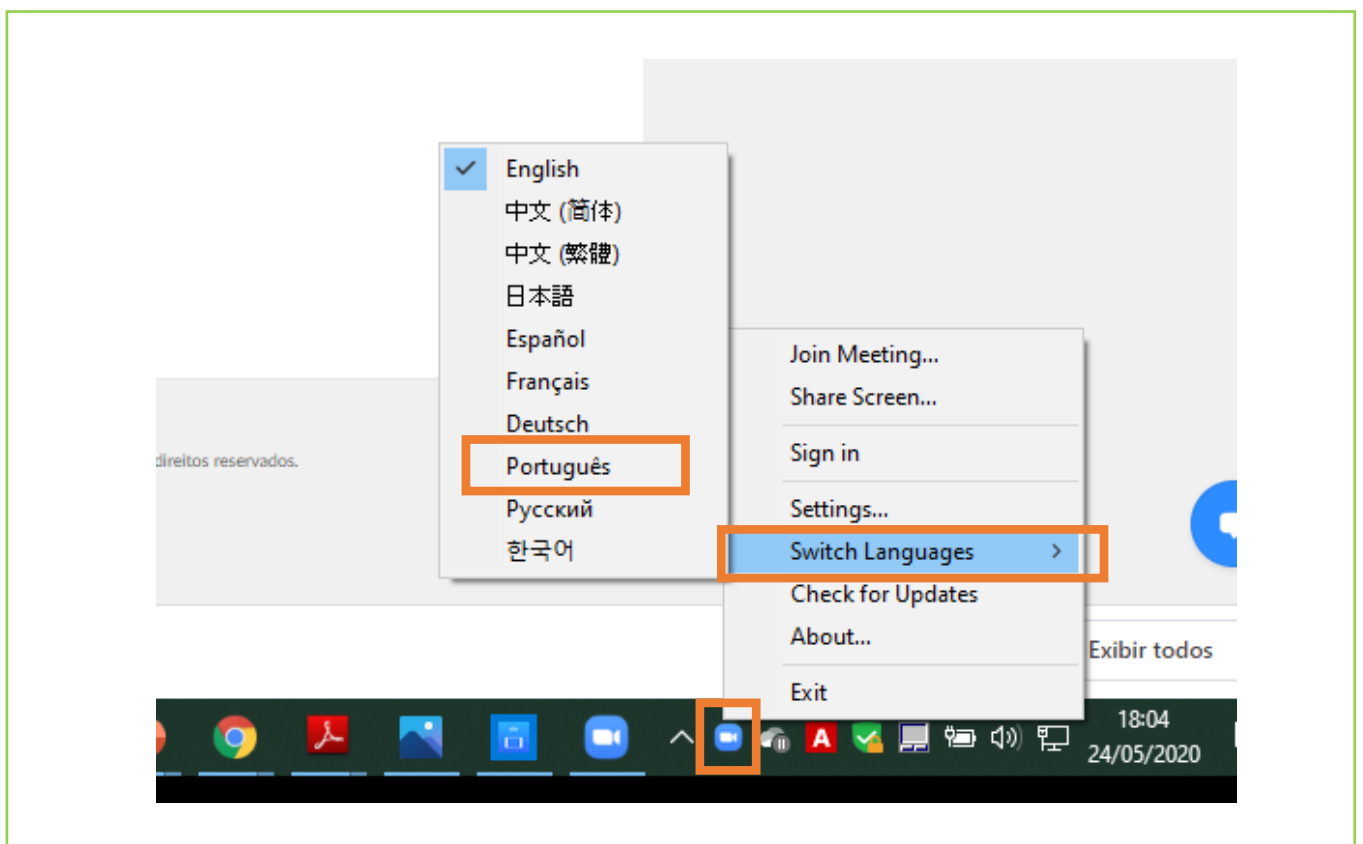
English
中文 (简体)
中文 (繁體)
日本語
Español
Français
Deutsch
Português
Русский
한국어

direitos reservados.

Join Meeting...
Share Screen...
Sign in
Settings...
Switch Languages >
Check for Updates
About...
Exit

Exibir todos

18:04
24/05/2020